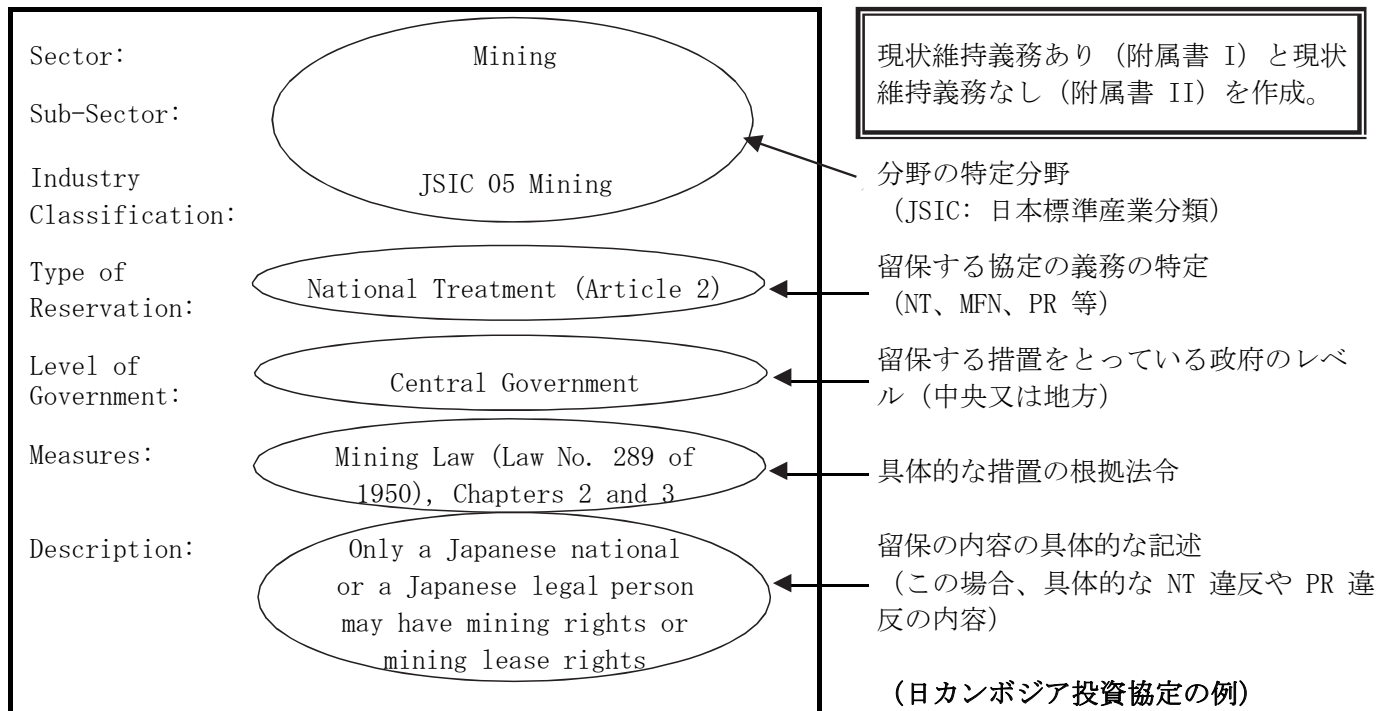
Sector: Mining

Sub-Sector:

Industry Classification: JSIC 05 Mining

Type of Reservation: National Treatment (Article 2)

Level of Government: Central Government

Measures: Mining Law (Law No. 289 of 1950), Chapters 2 and 3

Description: Only a Japanese national or a Japanese legal person may have mining rights or mining lease rights

現状維持義務あり（附属書 I）と現状維持義務なし（附属書 II）を作成。

分野の特定分野
（JSIC：日本標準産業分類）

留保する協定の義務の特定
（NT、MFN、PR 等）

留保する措置をとっている政府のレベル（中央又は地方）

具体的な措置の根拠法令

留保の内容の具体的な記述
（この場合、具体的な NT 違反や PR 違反の内容）

（日カンボジア投資協定の例）